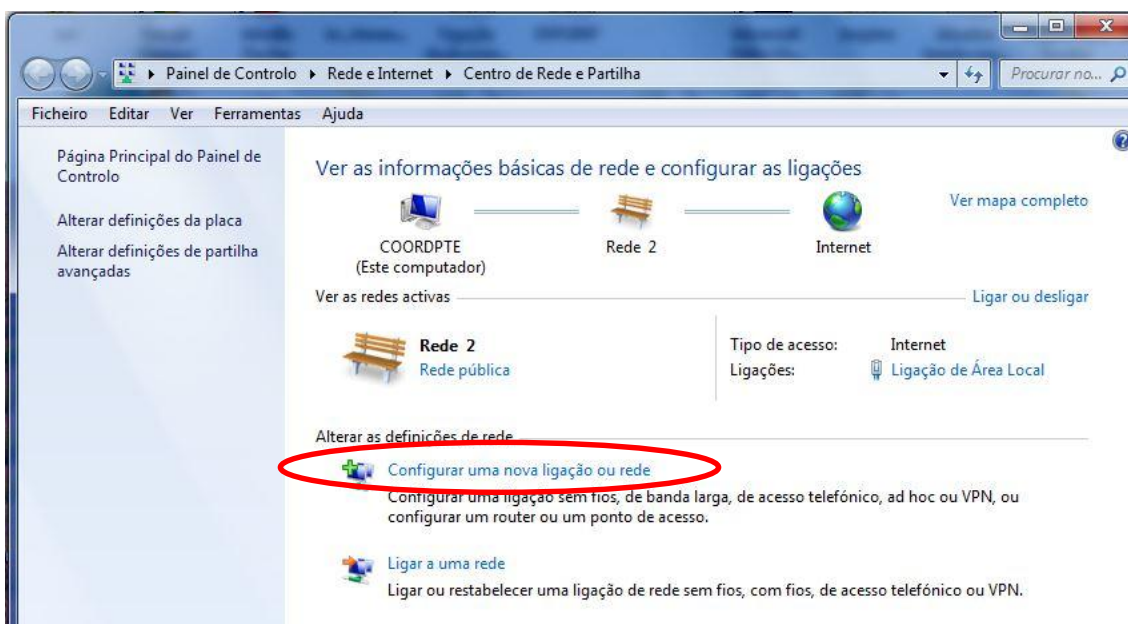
▸ Painel de Controlo ▸ Rede e Internet ▸ Centro de Rede e Partilha

Procurar no...

Ficheiro Editar Ver Ferramentas Ajuda

Página Principal do Painel de Controlo

Alterar definições da placa

Alterar definições de partilha avançadas

Ver as informações básicas de rede e configurar as ligações

Ver mapa completo

COORDPTE
(Este computador)

Rede 2

Internet

Ver as redes activas

Ligar ou desligar

Rede 2
Rede pública

Tipo de acesso: Internet
Ligações: Ligação de Área Local

Alterar as definições de rede

Configurar uma nova ligação ou rede
Configurar uma ligação sem fios, de banda larga, de acesso telefónico, ad hoc ou VPN, ou configurar um router ou um ponto de acesso.

Ligar a uma rede
Ligar ou restabelecer uma ligação de rede sem fios, com fios, de acesso telefónico ou VPN.